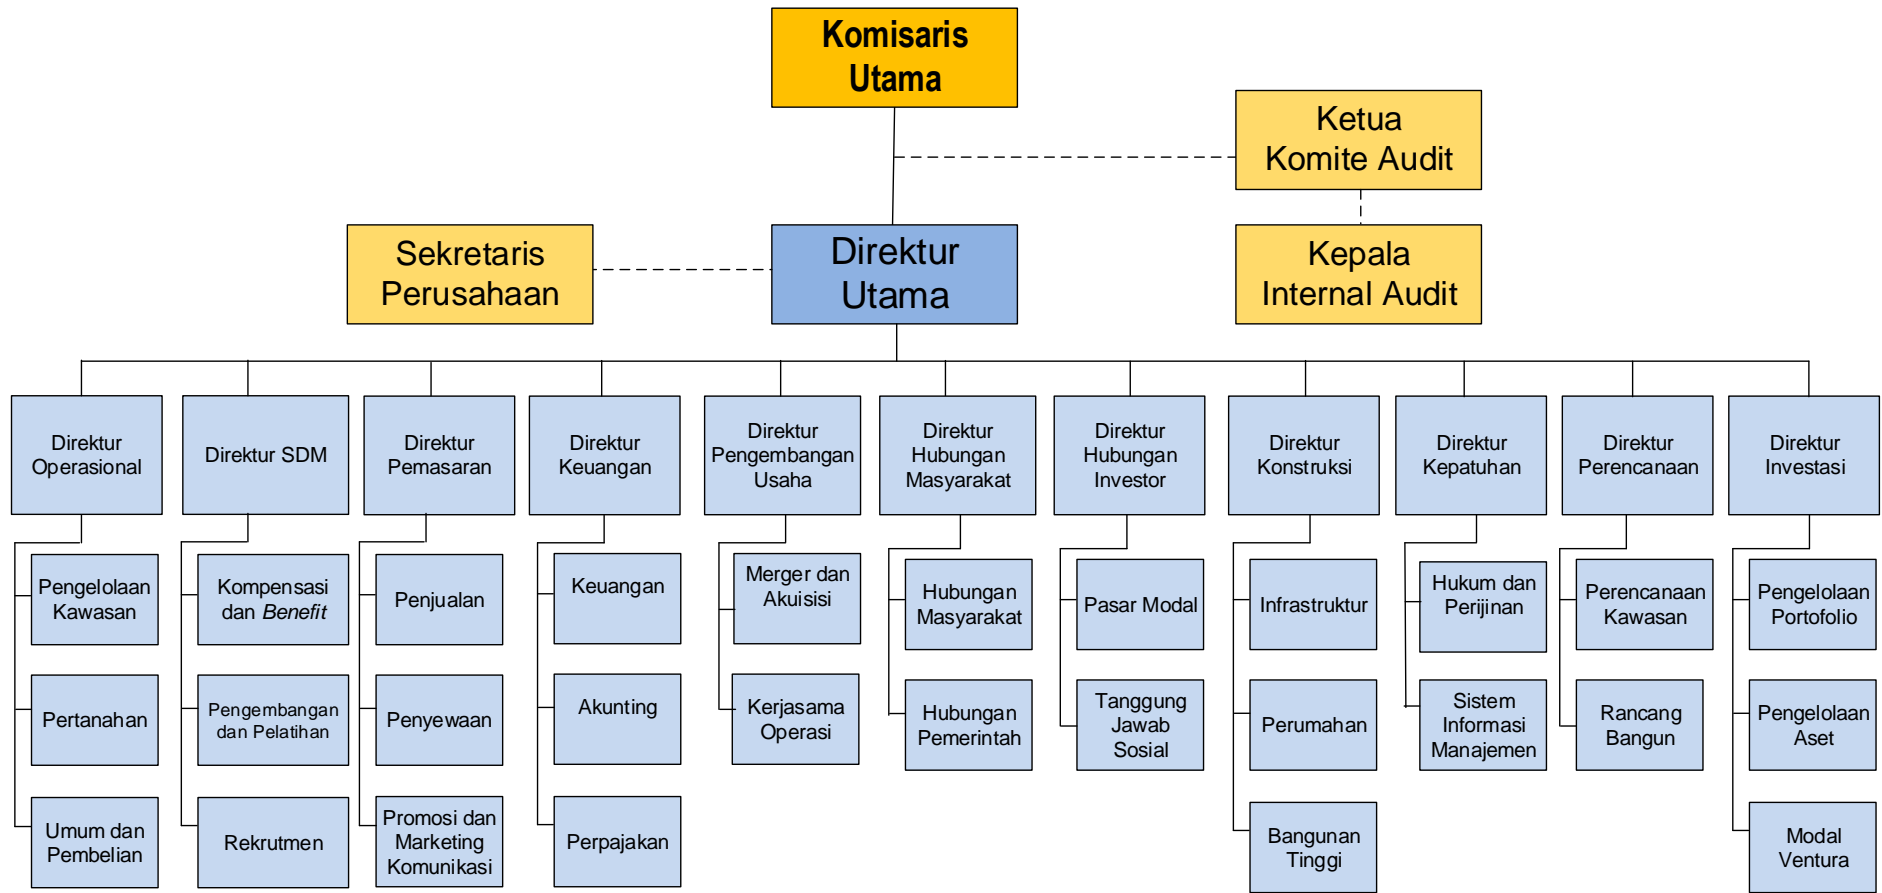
Komisaris Utama

Ketua Komite Audit

Sekretaris Perusahaan

Direktur Utama

Kepala Internal Audit

Direktur Operasional

Pengelolaan Kawasan

Pertanahan

Umum dan Pembelian

Direktur SDM

Kompensasi dan *Benefit*

Pengembangan dan Pelatihan

Rekrutmen

Direktur Pemasaran

Penjualan

Penyewaan

Promosi dan Marketing Komunikasi

Direktur Keuangan

Keuangan

Akunting

Perpajakan

Direktur Pengembangan Usaha

Merger dan Akuisisi

Kerjasama Operasi

Direktur Hubungan Masyarakat

Hubungan Masyarakat

Hubungan Pemerintah

Direktur Hubungan Investor

Pasar Modal

Tanggung Jawab Sosial

Direktur Konstruksi

Infrastruktur

Perumahan

Bangunan Tinggi

Direktur Kepatuhan

Hukum dan Perijinan

Sistem Informasi Manajemen

Direktur Perencanaan

Perencanaan Kawasan

Rancang Bangun

Direktur Investasi

Pengelolaan Portofolio

Pengelolaan Aset

Modal Ventura